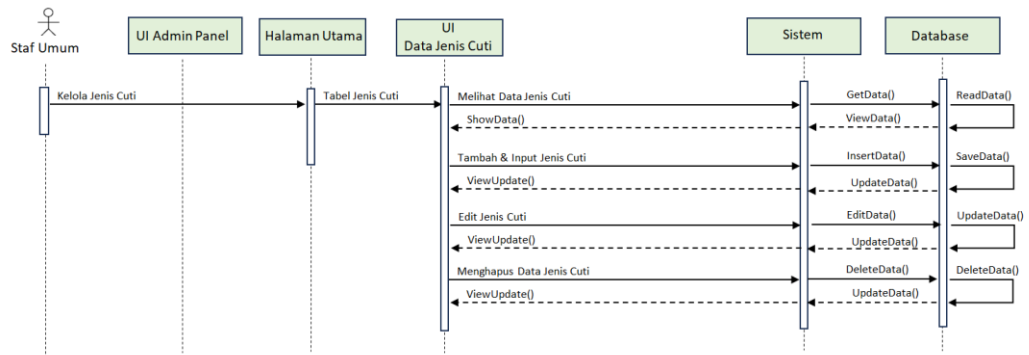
Staf Umum

UI Admin Panel

Halaman Utama

UI
Data Jenis Cuti

Sistem

Database

Kelola Jenis Cuti

Tabel Jenis Cuti

Melihat Data Jenis Cuti

GetData()

ReadData()

ShowData()

ViewData()

Tambah & Input Jenis Cuti

InsertData()

SaveData()

ViewUpdate()

UpdateData()

Edit Jenis Cuti

EditData()

UpdateData()

ViewUpdate()

UpdateData()

Menghapus Data Jenis Cuti

DeleteData()

DeleteData()

ViewUpdate()

UpdateData()